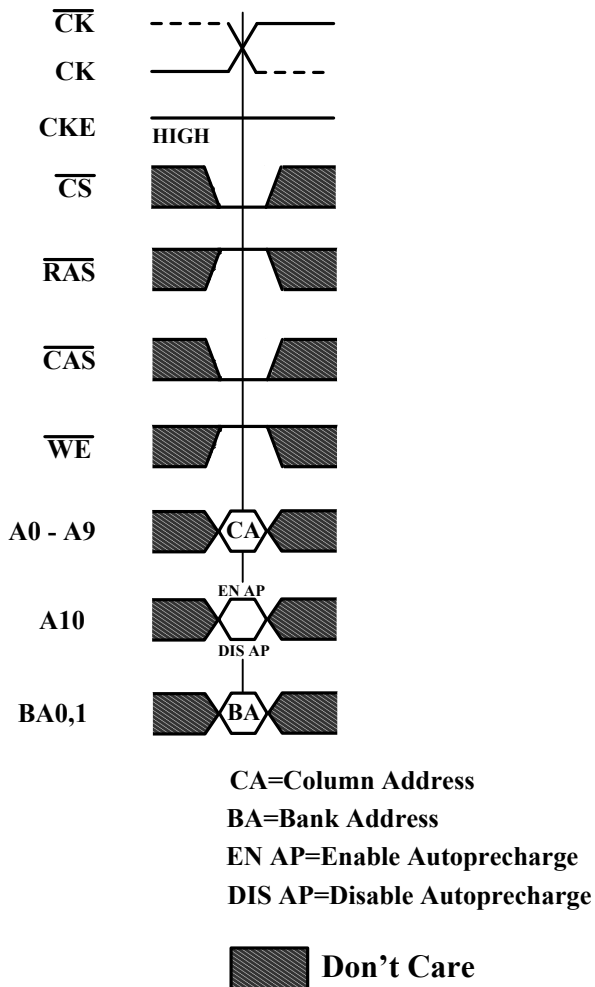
$\overline{CK}$

CK

CKE

HIGH

$\overline{CS}$

$\overline{RAS}$

$\overline{CAS}$

$\overline{WE}$

A0 - A9

CA

EN AP

A10

DIS AP

BA0,1

BA

CA=Column Address
BA=Bank Address
EN AP=Enable Autoprecharge
DIS AP=Disable Autoprecharge

Don’t Care